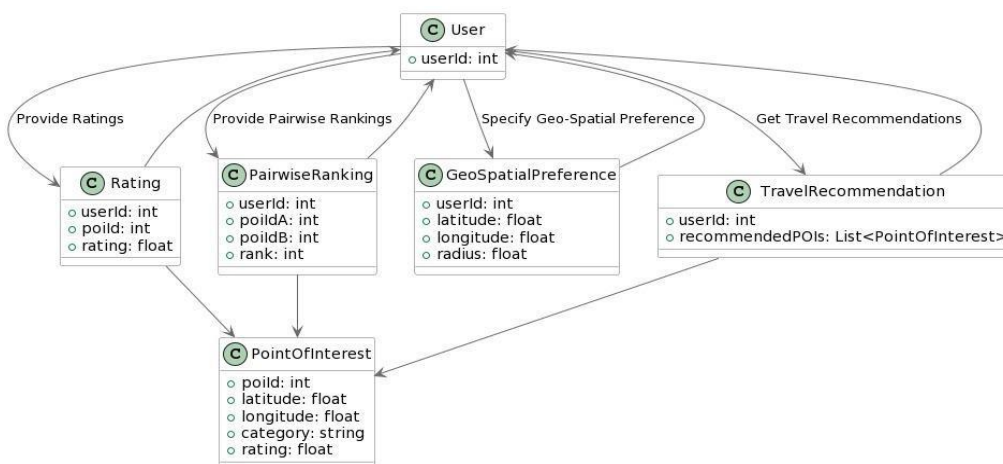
C User
userId: int

Provide Ratings

Provide Pairwise Rankings

Specify Geo-Spatial Preference

Get Travel Recommendations

C Rating
userId: int
poiId: int
rating: float

C PairwiseRanking
userId: int
poiIdA: int
poiIdB: int
rank: int

C GeoSpatialPreference
userId: int
latitude: float
longitude: float
radius: float

C TravelRecommendation
userId: int
recommendedPOIs: List<PointOfInterest>

C PointOfInterest
poiId: int
latitude: float
longitude: float
category: string
rating: float